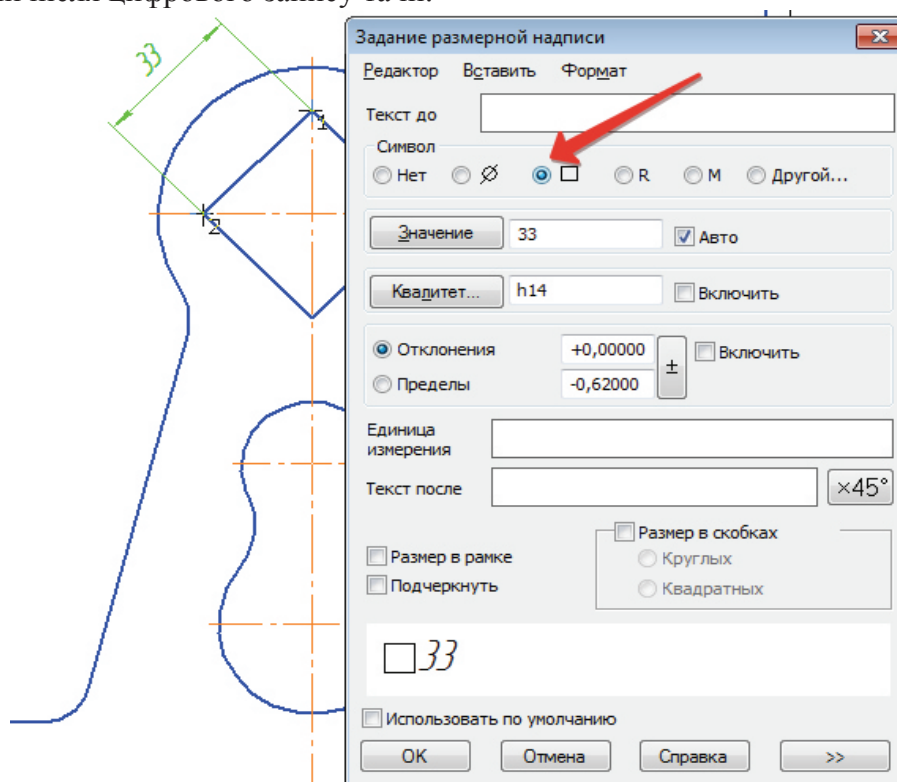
33

Задание размерной надписи

Редактор Вставить Формат

Текст до

Символ
Нет ∅ □ R M Другой...

Значение 33 Авто

Квалитет... h14 Включить

Отклонения +0,00000
Пределы -0,62000
± Включить

Единица измерения

Текст после ×45°

Размер в скобках
Круглых
Квадратных

Размер в рамке
Подчеркнуть

□33

Использовать по умолчанию

OK Отмена Справка >>